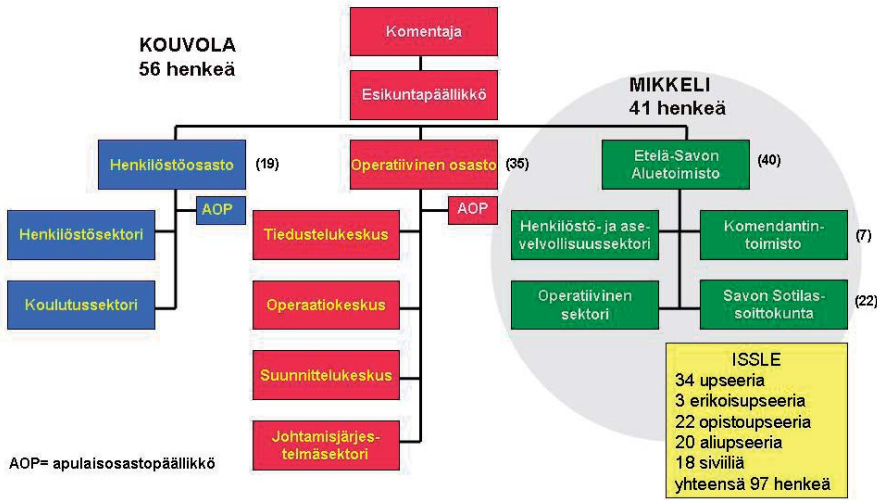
KOUVOLA
56 henkeä

Komentaja

Esikuntapäällikkö

MIKKELI
41 henkeä

Henkilöstöosasto (19)

AOP

Henkilöstösektori

Koulutussektori

Operatiivinen osasto (35)

AOP

Tiedustelukeskus

Operaatiokeskus

Suunnittelukeskus

Johtamisjärjestelmäsektori

Etelä-Savon Aluetoimisto (40)

Henkilöstö- ja asevelvollisuussektori

Komendantintoimisto (7)

Operatiivinen sektori

Savon Sotilassoittokunta (22)

ISSLE
34 upseeria
3 erikoisupseeria
22 opistoupseeria
20 aliupseeria
18 siviiliä
yhteensä 97 henkeä

AOP= apulaisosastopäällikkö